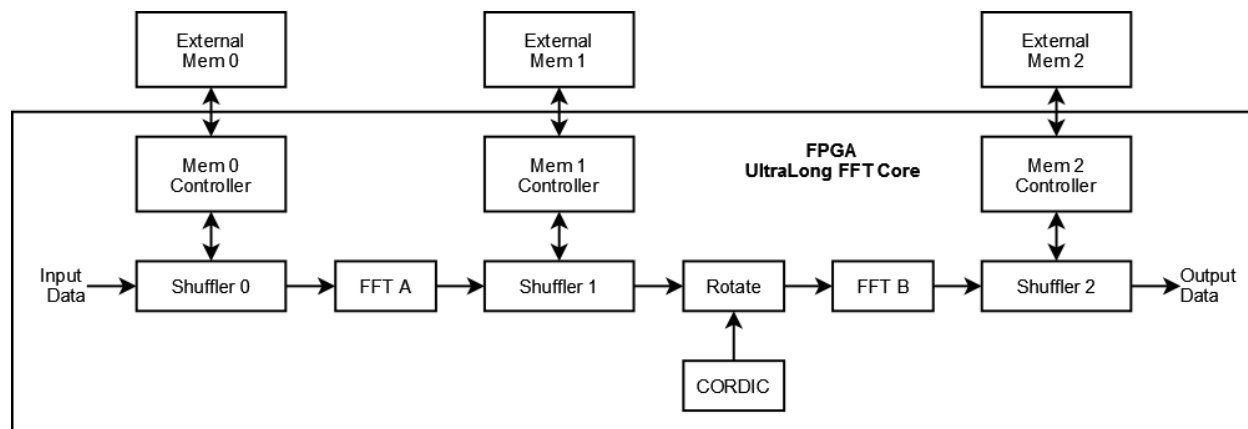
External Mem 0

External Mem 1

External Mem 2

FPGA
UltraLong FFT Core

Mem 0 Controller

Mem 1 Controller

Mem 2 Controller

Input Data

Shuffler 0

FFT A

Shuffler 1

Rotate

FFT B

Shuffler 2

Output Data

CORDIC